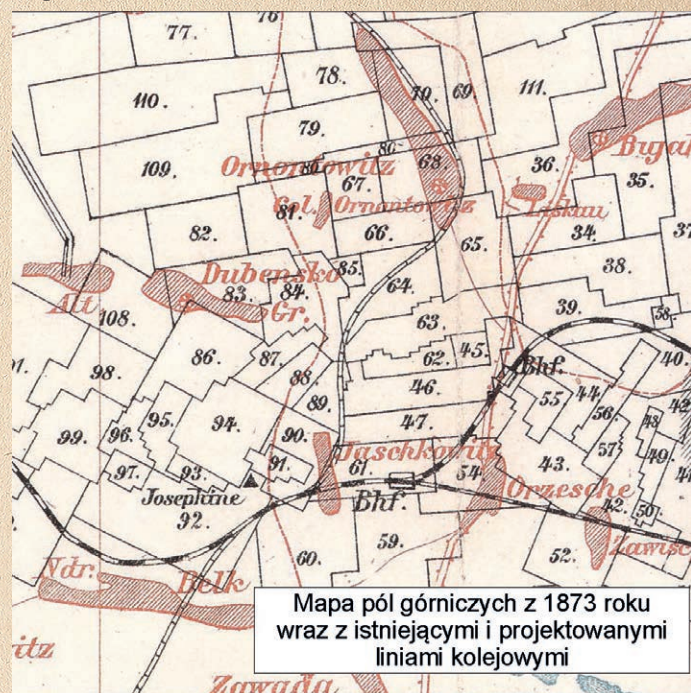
76
77.
78.
110.
70. 69
111.
79.
Bygo
109.
Ornontowitz
80
68
36.
35.
67.
Col. Ornontowitz
81.
Liskau
82.
66.
65.
34.
37
38.
Dubensko
85.
Alt
83.
84.
64.
108.
Gr.
63.
39.
58.
91.
98.
86.
87.
62.
45.
Bhf.
40.
88.
46.
55.
44
95.
94.
89.
56.
42
47.
48
99.
96.
90.
57
49
Jaschkowitz
43.
44
97.
93.
91.
61.
54.
Josephine
Bhf.
Orzesche
92.
42.
50.
59.
60.
52.
Zawisc
Ndr.
Belk
itz
Zawada

Mapa pól górniczych z 1873 roku wraz z istniejącymi i projektowanymi liniami kolejowymi